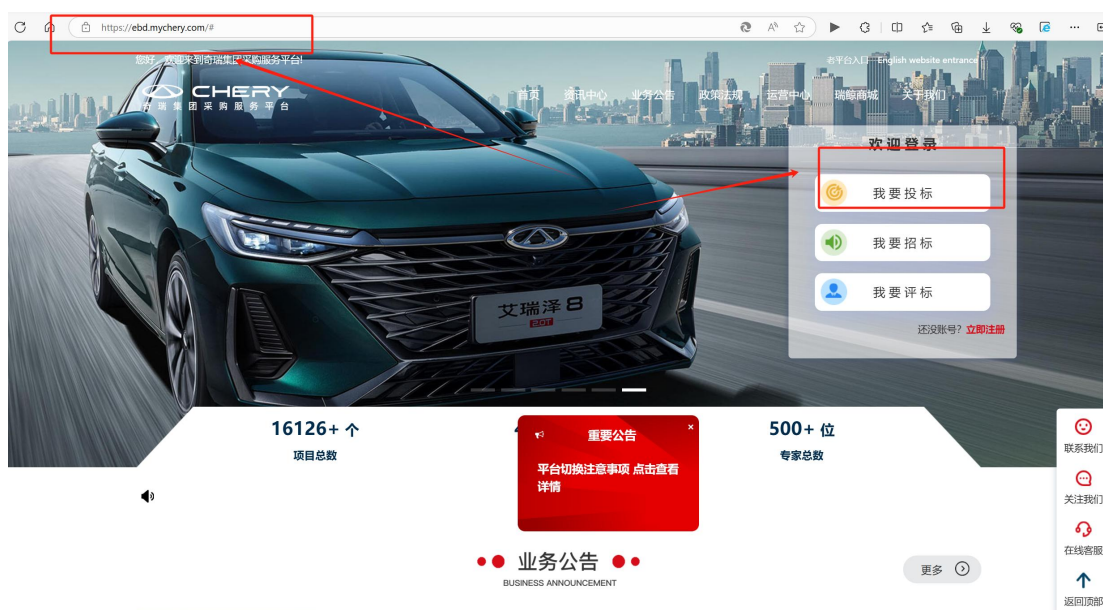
https://ebd.mychery.com/#

您好，欢迎来到奇瑞集团采购服务平台!

老平台入口 English website entrance

CHERY
奇瑞集团采购服务平台

首页 资讯中心 业务公告 政策法规 运营中心 瑞鲸商城 关于我们

欢迎登录

我要投标

我要招标

我要评标

还没账号? 立即注册

艾瑞泽8
2.0T

16126+ 个
项目总数

500+ 位
专家总数

重要公告

平台切换注意事项 点击查看详情

联系我们
关注我们
在线客服
返回顶部

业务公告
BUSINESS ANNOUNCEMENT

更多